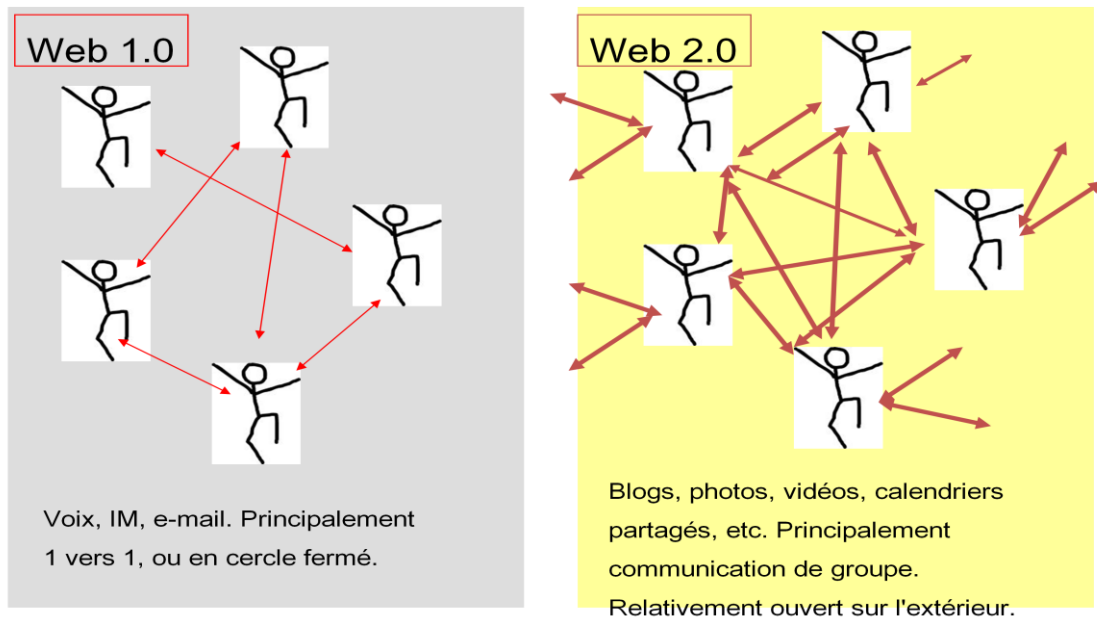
Web 1.0

Voix, IM, e-mail. Principalement 1 vers 1, ou en cercle fermé.

Web 2.0

Blogs, photos, vidéos, calendriers partagés, etc. Principalement communication de groupe. Relativement ouvert sur l'extérieur.